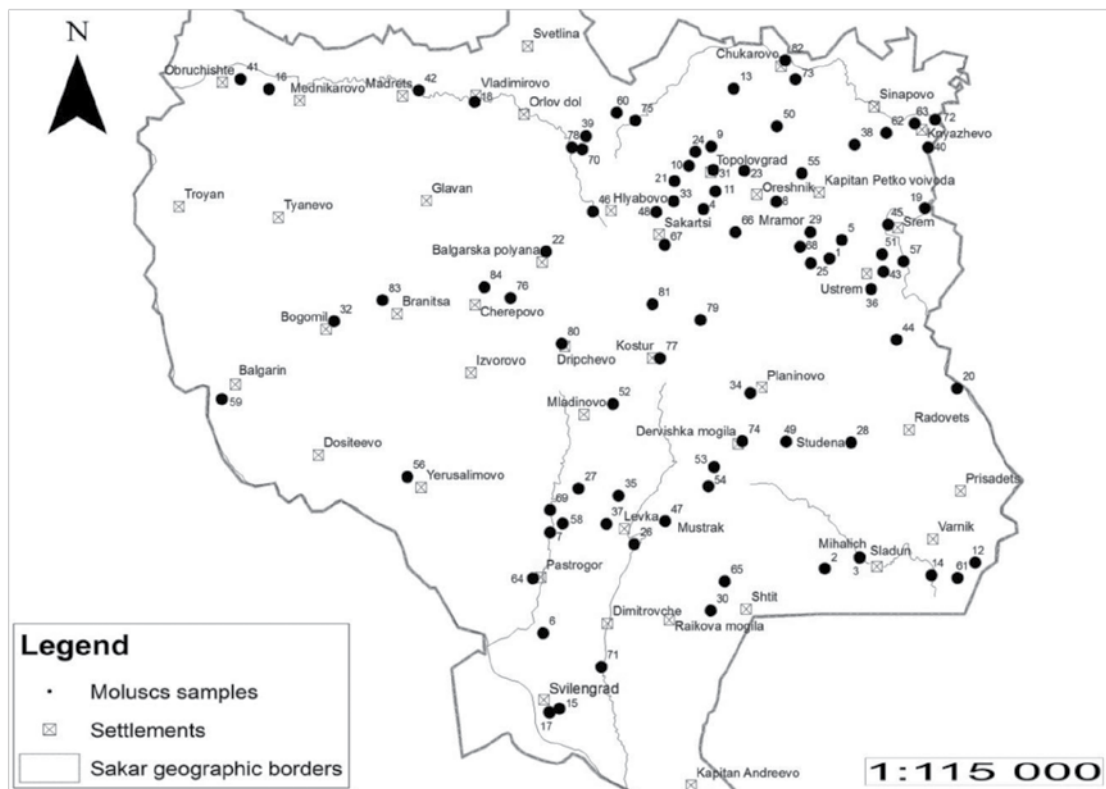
N

Svetlina
Chukarovo 82
73
Obruchishte 41
16
Mednikarovo
Madrets 42
Vladimirovo
18
Orlov dol
13
60
75
50
Sinapovo
63
72
62
Knyazhevo
38
40
39
78
70
24
9
10
21
31
Topolovgrad
23
55
Kapitan Petko voivoda
19
Troyan
Tyanevo
Glavan
46
Hlyabovo
33
11
4
48
Oreshnik
8
Sakartsi
66
Mramor
29
45
Srem
5
67
68
1
51
57
25
43
22
Balgarska polyana
Ustrem
36
84
76
83
Branitsa
Cherepovo
81
Bogomil
32
79
44
80
Dripchevo
Kostur
77
Izvorovo
Balgarin
59
Planinovo
34
20
52
Mladinovo
Radovets
Dervishka mogila
74
49
Studena
28
Dositeevo
53
54
56
Yerusalimovo
27
35
Prisadets
69
58
7
37
Levka
47
Mustrak
26
Varnik
Mihalich
2
Sladun
3
14
61
12
Pastrogor
64
65
30
Shtit
Dimitrovche
Raikova mogila
6
71
Svilengrad
15
17
Kapitan Andreevo

Legend
Moluscs samples
Settlements
Sakar geographic borders

1:115 000